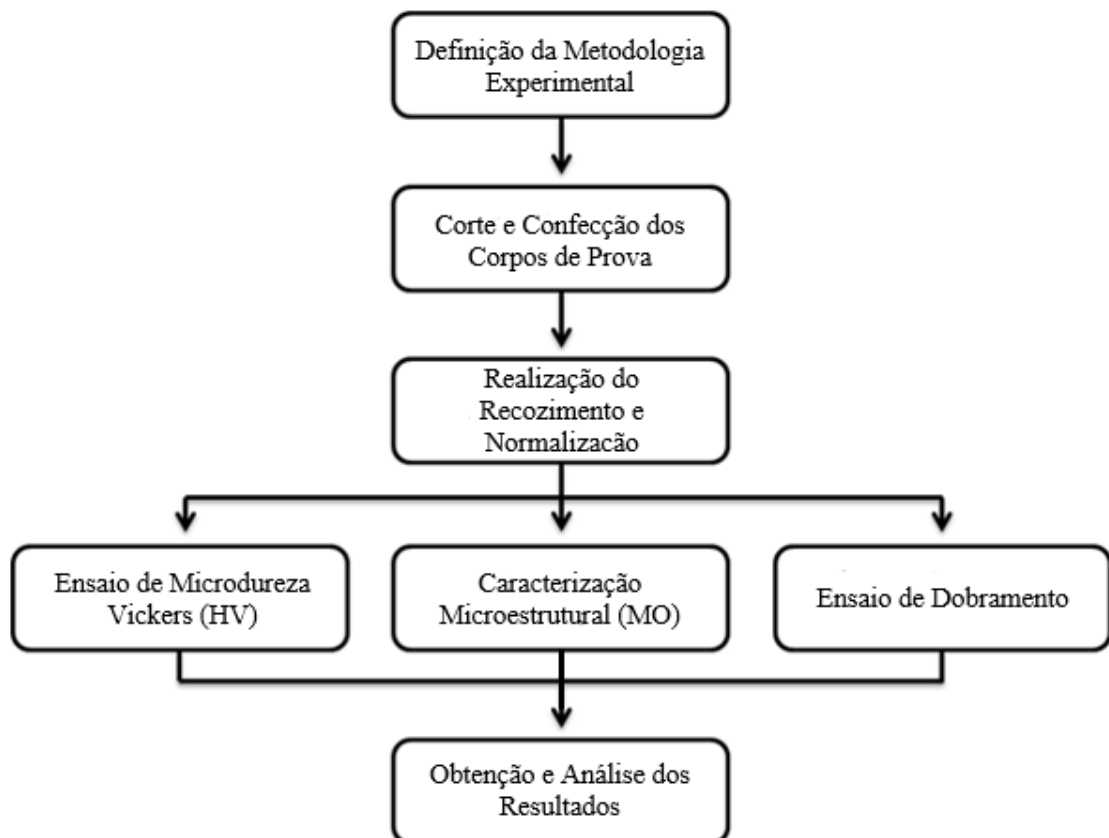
Definição da Metodologia Experimental

Corte e Confecção dos Corpos de Prova

Realização do Recozimento e Normalização

Ensaio de Microdureza Vickers (HV)

Caracterização Microestrutural (MO)

Ensaio de Dobramento

Obtenção e Análise dos Resultados